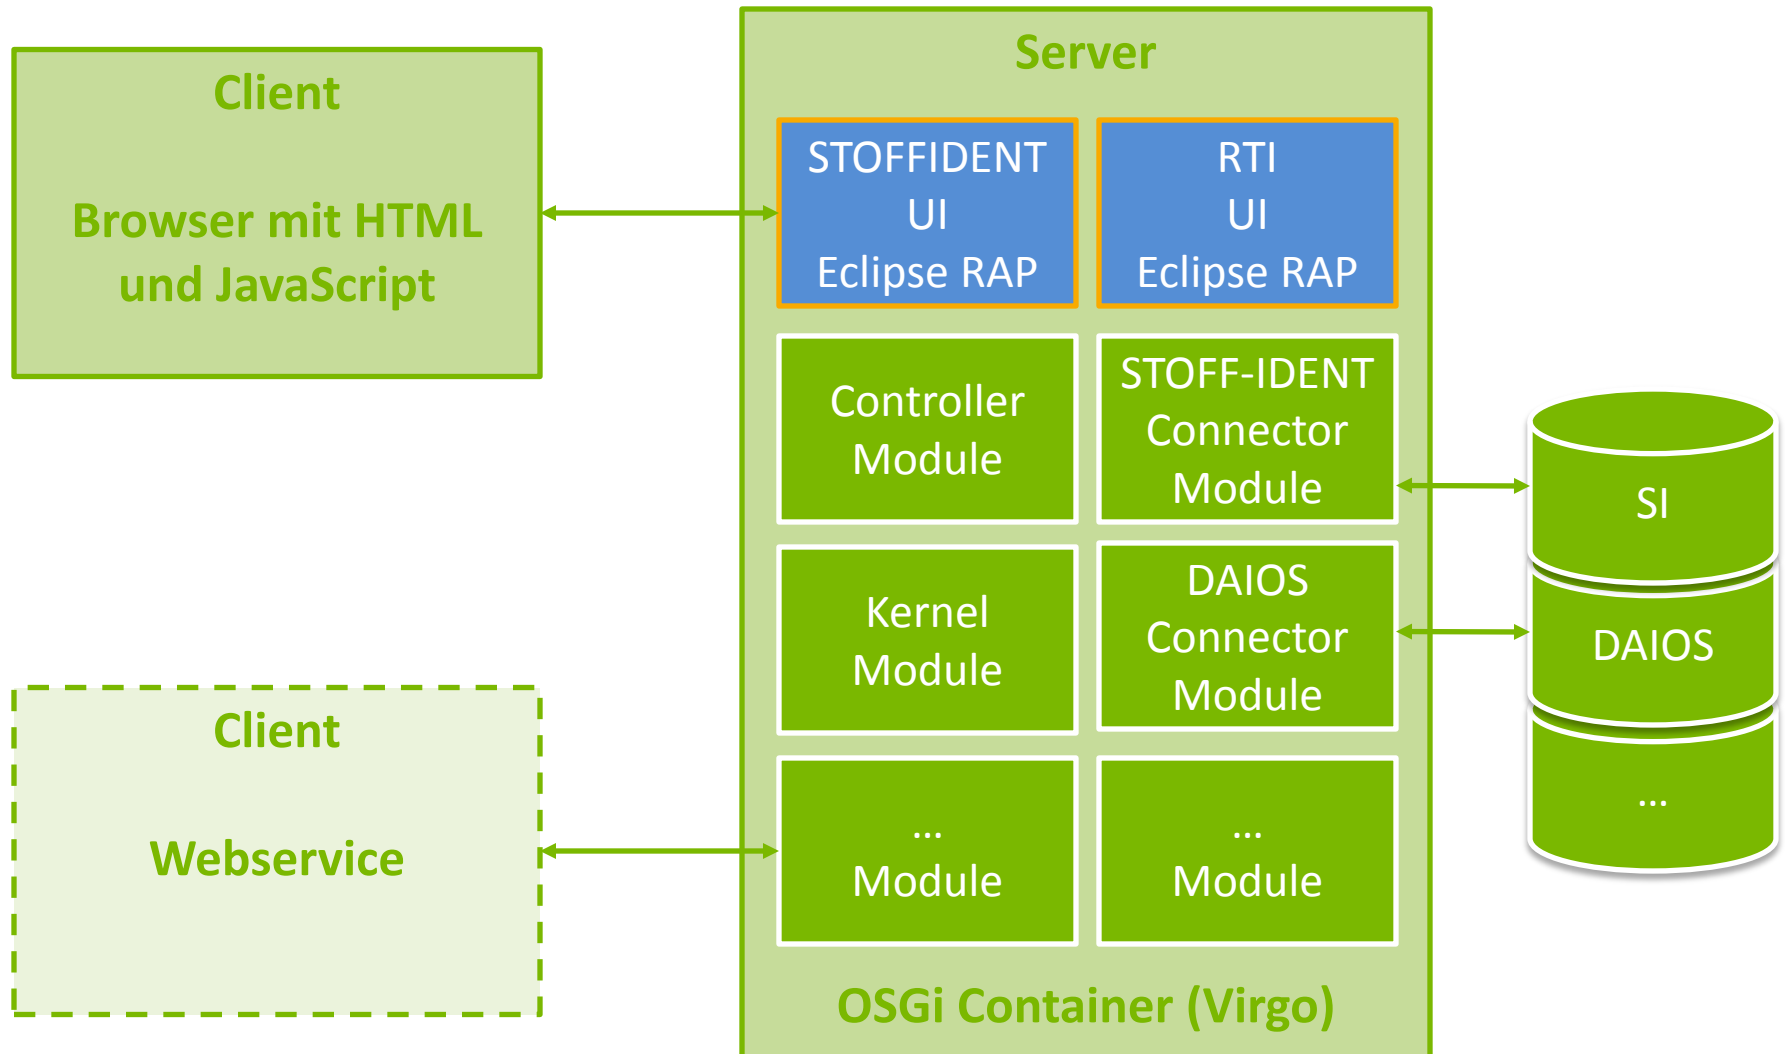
Client

Browser mit HTML und JavaScript

Server

STOFFIDENT
UI
Eclipse RAP

RTI
UI
Eclipse RAP

Controller Module

STOFF-IDENT Connector Module

Kernel Module

DAIOS Connector Module

...
Module

...
Module

OSGi Container (Virgo)

SI

DAIOS

...

Client

Webservice